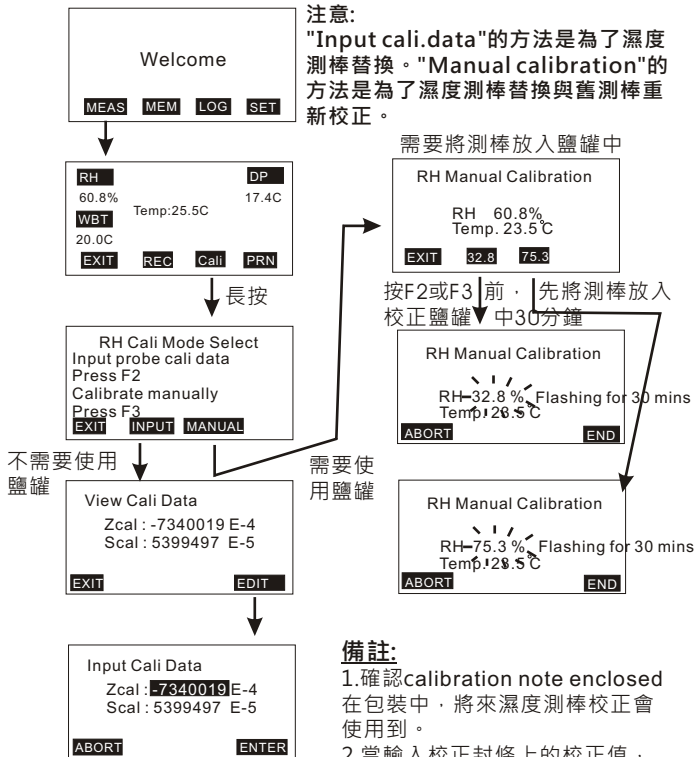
注意:
"Input cali.data"的方法是為了濕度測棒替換。"Manual calibration"的方法是為了濕度測棒替換與舊測棒重新校正。

Welcome

MEAS MEM LOG SET

RH
60.8%
WBT
20.0C
Temp:25.5C
DP
17.4C

EXIT REC Cali PRN

長按

RH Cali Mode Select
Input probe cali data
Press F2
Calibrate manually
Press F3
EXIT INPUT MANUAL

不需要使用鹽罐

需要使用鹽罐

View Cali Data
Zcal : -7340019 E-4
Scal : 5399497 E-5
EXIT EDIT

Input Cali Data
Zcal : -7340019 E-4
Scal : 5399497 E-5
ABORT ENTER

需要將測棒放入鹽罐中

RH Manual Calibration
RH 60.8%
Temp. 23.5℃
EXIT 32.8 75.3

按F2或F3 前，先將測棒放入校正鹽罐中30分鐘

RH Manual Calibration
RH 32.8 % Flashing for 30 mins
Temp. 23.5℃
ABORT END

RH Manual Calibration
RH 75.3 % Flashing for 30 mins
Temp. 23.5℃
ABORT END

備註:
1.確認calibration note enclosed在包裝中，將來濕度測棒校正會使用到。
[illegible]